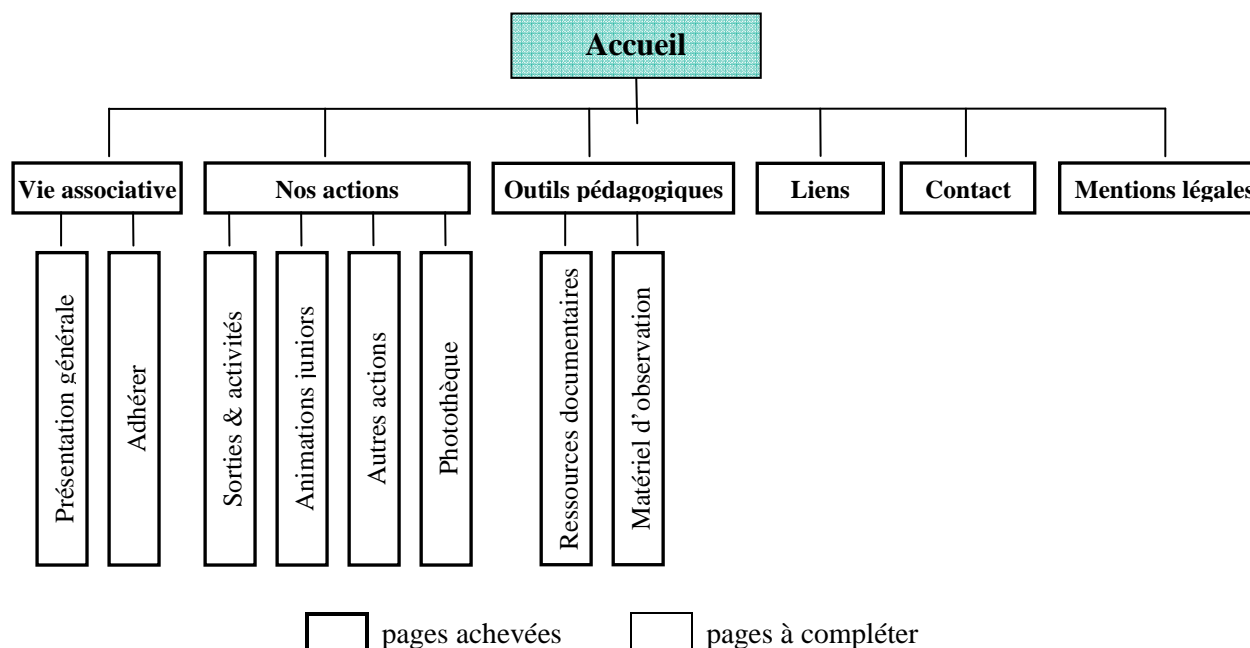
Accueil

Vie associative
Présentation générale
Adhérer

Nos actions
Sorties & activités
Animations juniors
Autres actions
Photothèque

Outils pédagogiques
Ressources documentaires
Matériel d'observation

Liens

Contact

Mentions légales

pages achevées
pages à compléter